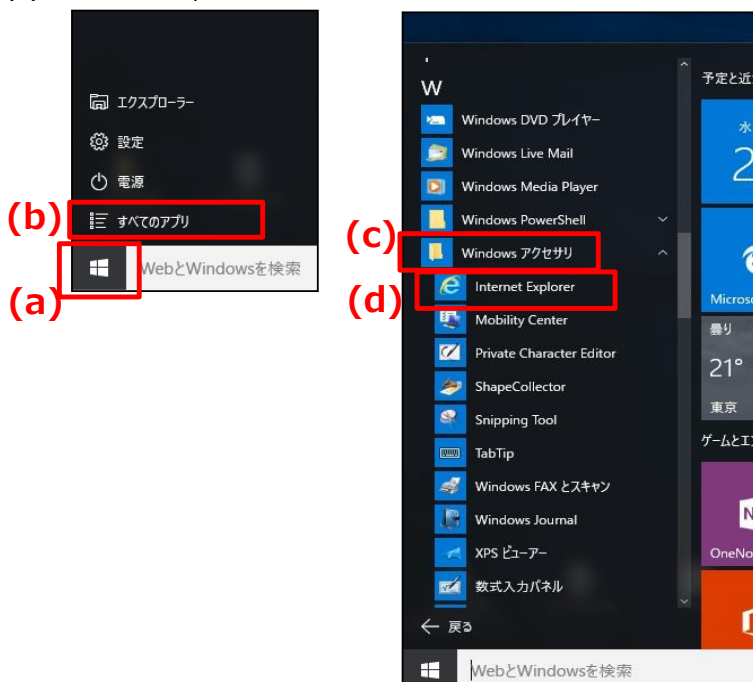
エクスプローラー
設定
電源
(b) すべてのアプリ
(a) WebとWindowsを検索

W
Windows DVD プレイヤー
Windows Live Mail
Windows Media Player
Windows PowerShell
(c) Windows アクセサリ
(d) Internet Explorer
Mobility Center
Private Character Editor
ShapeCollector
Snipping Tool
TabTip
Windows FAX とスキャン
Windows Journal
XPS ビューアー
数式入力パネル
戻る
WebとWindowsを検索

予定と近
水
2
Microso
曇り
21°
東京
ゲームとエ
N
OneNo